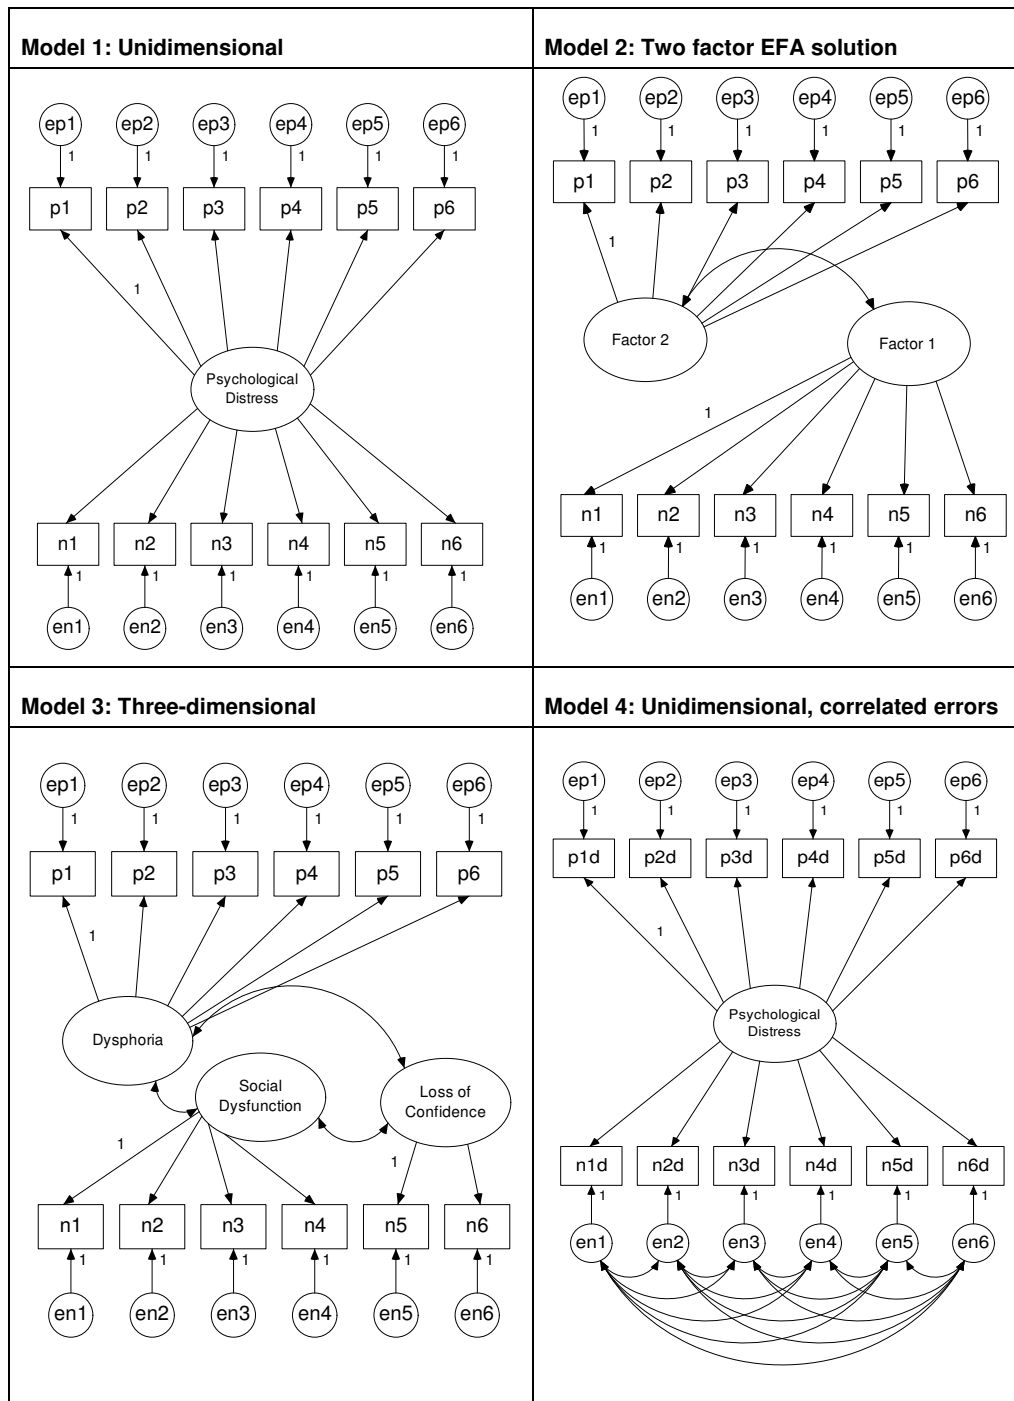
Model 1: Unidimensional

ep1 ep2 ep3 ep4 ep5 ep6
1 1 1 1 1 1
p1 p2 p3 p4 p5 p6
1
Psychological Distress
n1 n2 n3 n4 n5 n6
1 1 1 1 1 1
en1 en2 en3 en4 en5 en6

Model 2: Two factor EFA solution

ep1 ep2 ep3 ep4 ep5 ep6
1 1 1 1 1 1
p1 p2 p3 p4 p5 p6
1
Factor 2
Factor 1
1
n1 n2 n3 n4 n5 n6
1 1 1 1 1 1
en1 en2 en3 en4 en5 en6

Model 3: Three-dimensional

ep1 ep2 ep3 ep4 ep5 ep6
1 1 1 1 1 1
p1 p2 p3 p4 p5 p6
1
Dysphoria
Social Dysfunction
Loss of Confidence
1
1
n1 n2 n3 n4 n5 n6
1 1 1 1 1 1
en1 en2 en3 en4 en5 en6

Model 4: Unidimensional, correlated errors

ep1 ep2 ep3 ep4 ep5 ep6
1 1 1 1 1 1
p1d p2d p3d p4d p5d p6d
1
Psychological Distress
n1d n2d n3d n4d n5d n6d
1 1 1 1 1 1
en1 en2 en3 en4 en5 en6